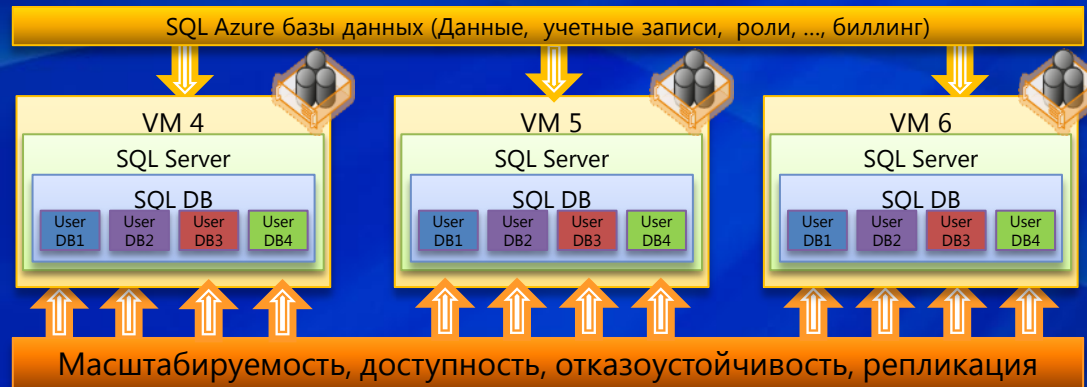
SQL Azure базы данных (Данные, учетные записи, роли, …, биллинг)

VM 4
SQL Server
SQL DB
User DB1
User DB2
User DB3
User DB4

VM 5
SQL Server
SQL DB
User DB1
User DB2
User DB3
User DB4

VM 6
SQL Server
SQL DB
User DB1
User DB2
User DB3
User DB4

Масштабируемость, доступность, отказоустойчивость, репликация